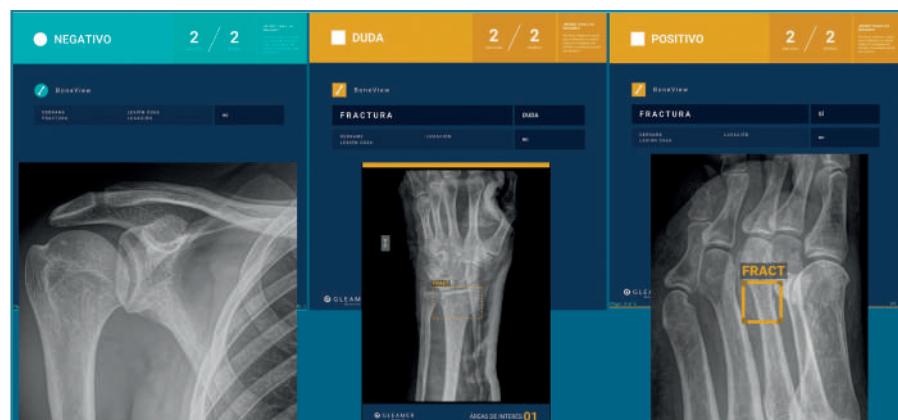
NEGATIVO

2 / 2

BoneView

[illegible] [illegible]
FRACTURA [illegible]

NO

DUDA

2 / 2

BoneView

FRACTURA

DUDA

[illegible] LOCACIÓN
LESIÓN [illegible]

NO

FRACT

GLEAMER

ÁREAS DE INTERÉS 01

POSITIVO

2 / 2

BoneView

FRACTURA

SÍ

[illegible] LOCACIÓN
LESIÓN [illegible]

NO

FRACT